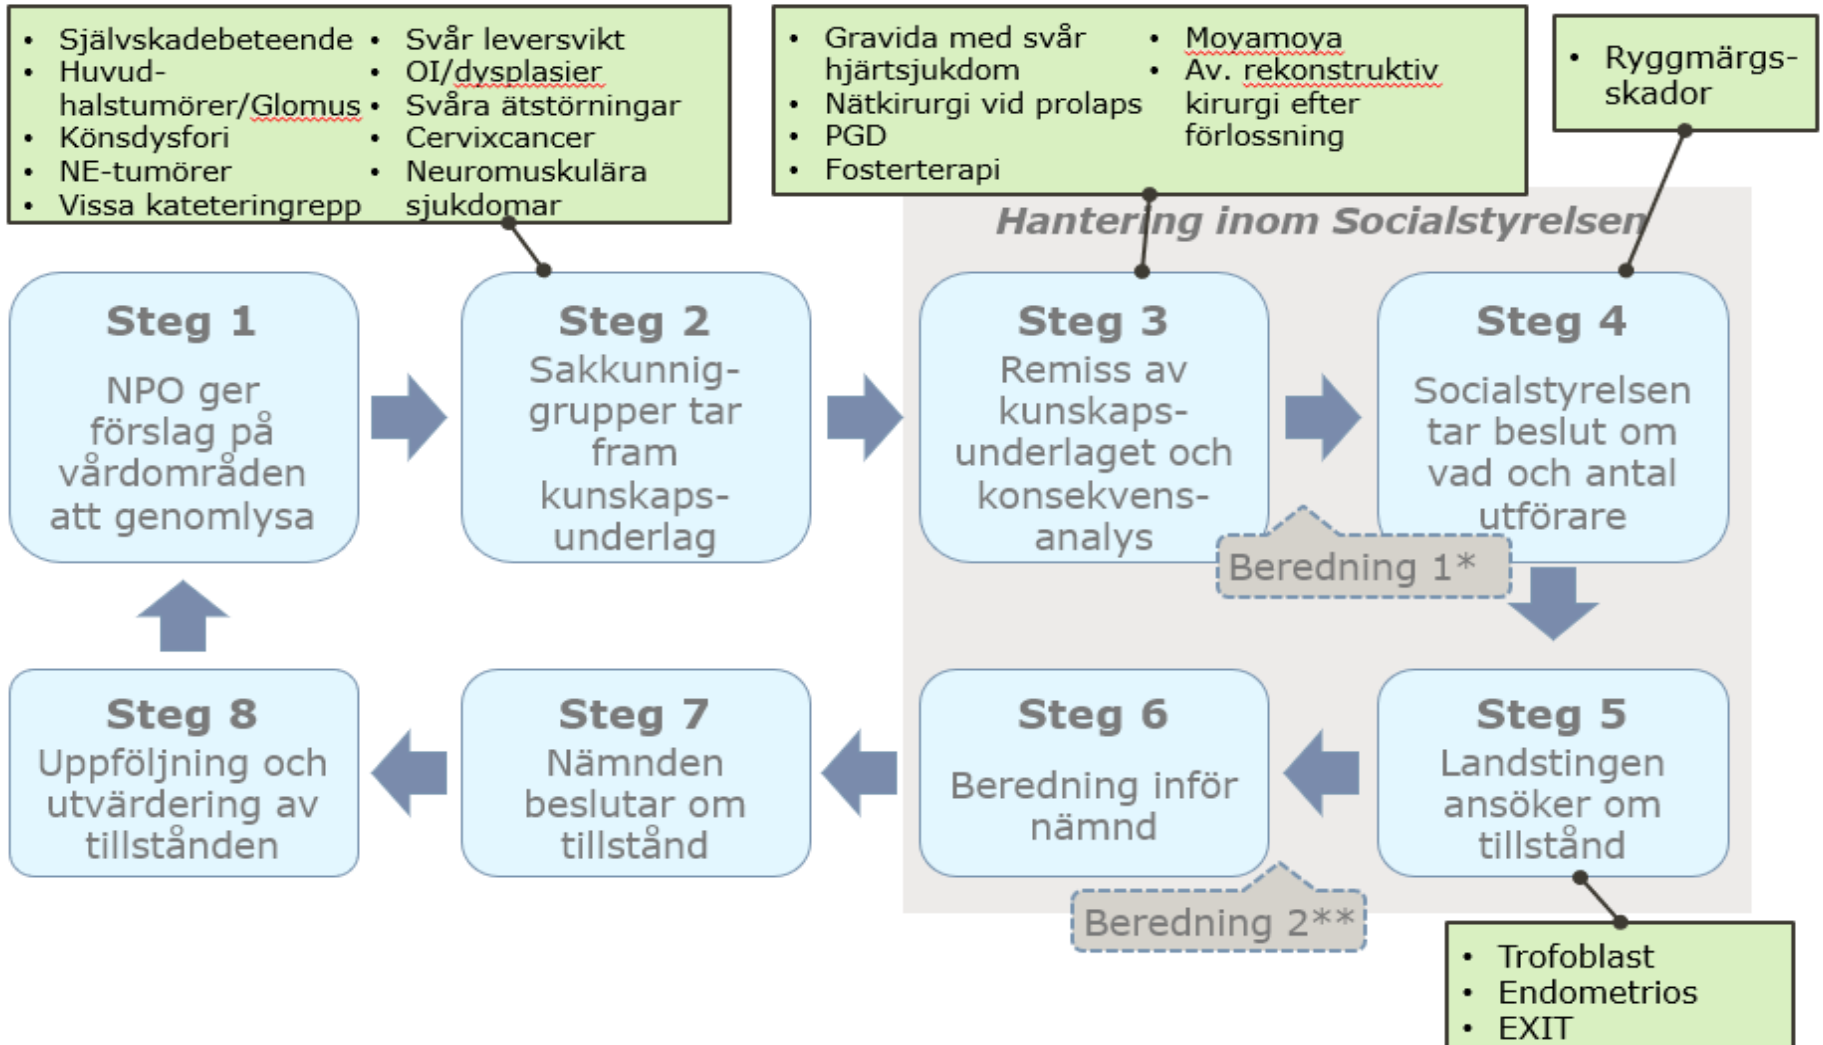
- Självskadebeteende
- Huvud-halstumörer/Glomus
- Könsdysfori
- NE-tumörer
- Vissa kateteringrepp
- Svår leversvikt
- OI/dysplasier
- Svåra ätstörningar
- Cervixcancer
- Neuromuskulära sjukdomar

- Gravida med svår hjärtsjukdom
- Nätkirurgi vid prolaps
- PGD
- Fosterterapi
- Moyamoya
- Av. rekonstruktiv kirurgi efter förlossning

- Ryggmärgs-skador

Hantering inom Socialstyrelsen

Steg 1
NPO ger förslag på vårdområden att genomlysa

Steg 2
Sakkunnig-grupper tar fram kunskaps-underlag

Steg 3
Remiss av kunskaps-underlaget och konsekvens-analys

Steg 4
Socialstyrelsen tar beslut om vad och antal utförare

Beredning 1*

Steg 8
Uppföljning och utvärdering av tillstånden

Steg 7
Nämnden beslutar om tillstånd

Steg 6
Beredning inför nämnd

Steg 5
Landstingen ansöker om tillstånd

Beredning 2**

- Trofoblast
- Endometrios
- EXIT